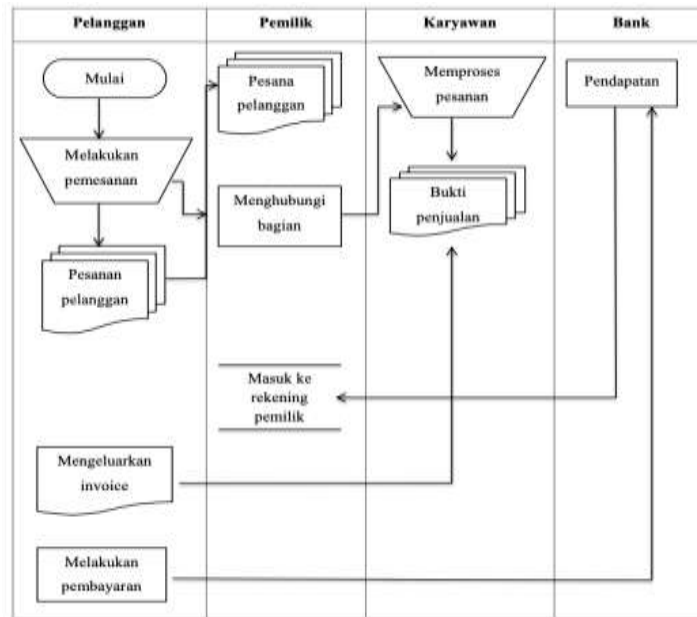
| Pelanggan | Pemilik | Karyawan | Bank |
|---|---|---|---|

Mulai

Melakukan pemesanan

Pesanan pelanggan

Pesana pelanggan

Menghubungi bagian

Memproses pesanan

Bukti penjualan

Pendapatan

Masuk ke rekening pemilik

Mengeluarkan invoice

Melakukan pembayaran